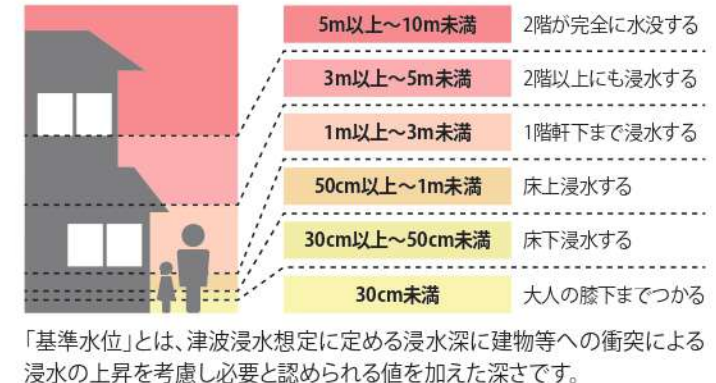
| | |
|---|---|
| 5m以上～10m未満 | 2階が完全に水没する |
| 3m以上～5m未満 | 2階以上にも浸水する |
| 1m以上～3m未満 | 1階軒下まで浸水する |
| 50cm以上～1m未満 | 床上浸水する |
| 30cm以上～50cm未満 | 床下浸水する |
| 30cm未満 | 大人の膝下までつかる |

「基準水位」とは、津波浸水想定に定める浸水深に建物等への衝突による浸水の上昇を考慮し必要と認められる値を加えた深さです。